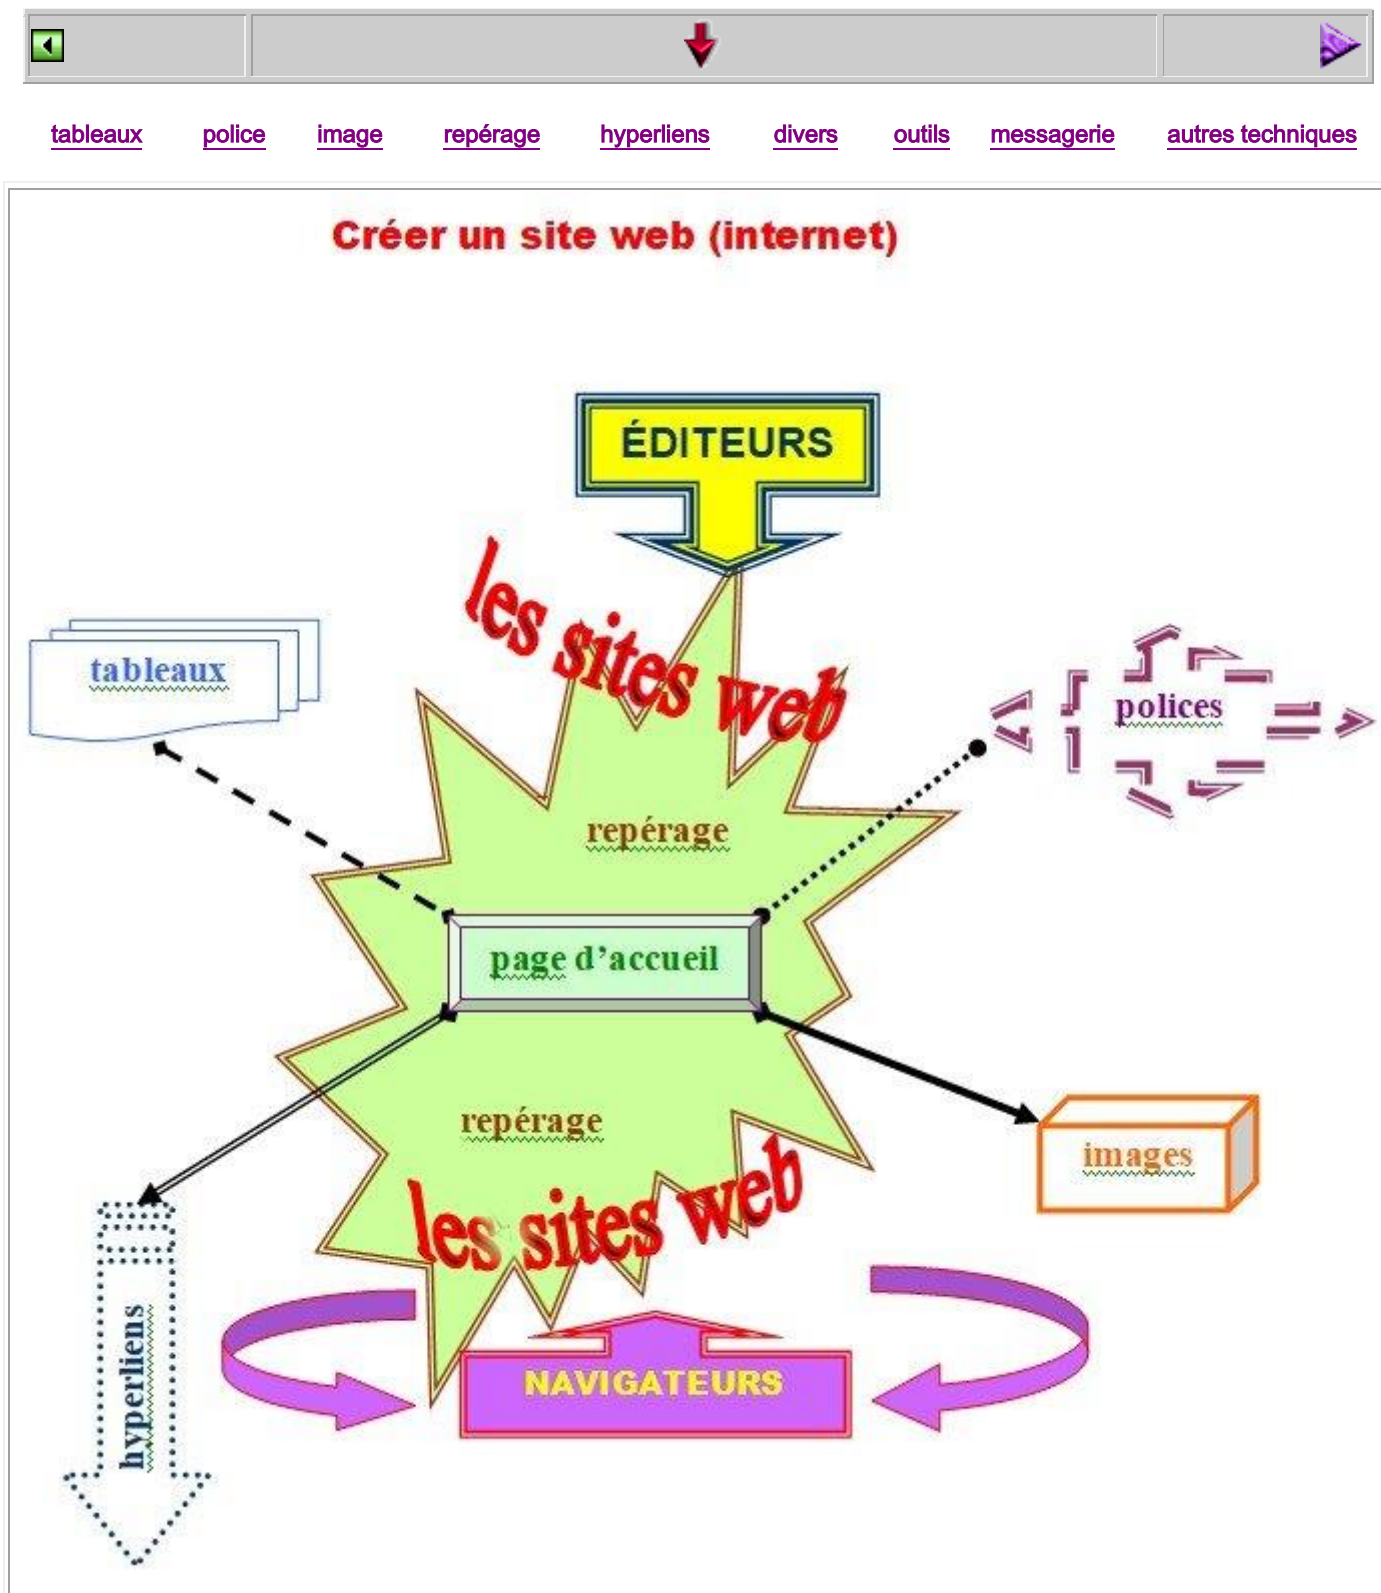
tableaux police image repérage hyperliens divers outils messagerie autres techniques

Créer un site web (internet)

ÉDITEURS

les sites web

tableaux

polices

repérage

page d'accueil

repérage

images

les sites web

hyperliens

NAVIGATEURS